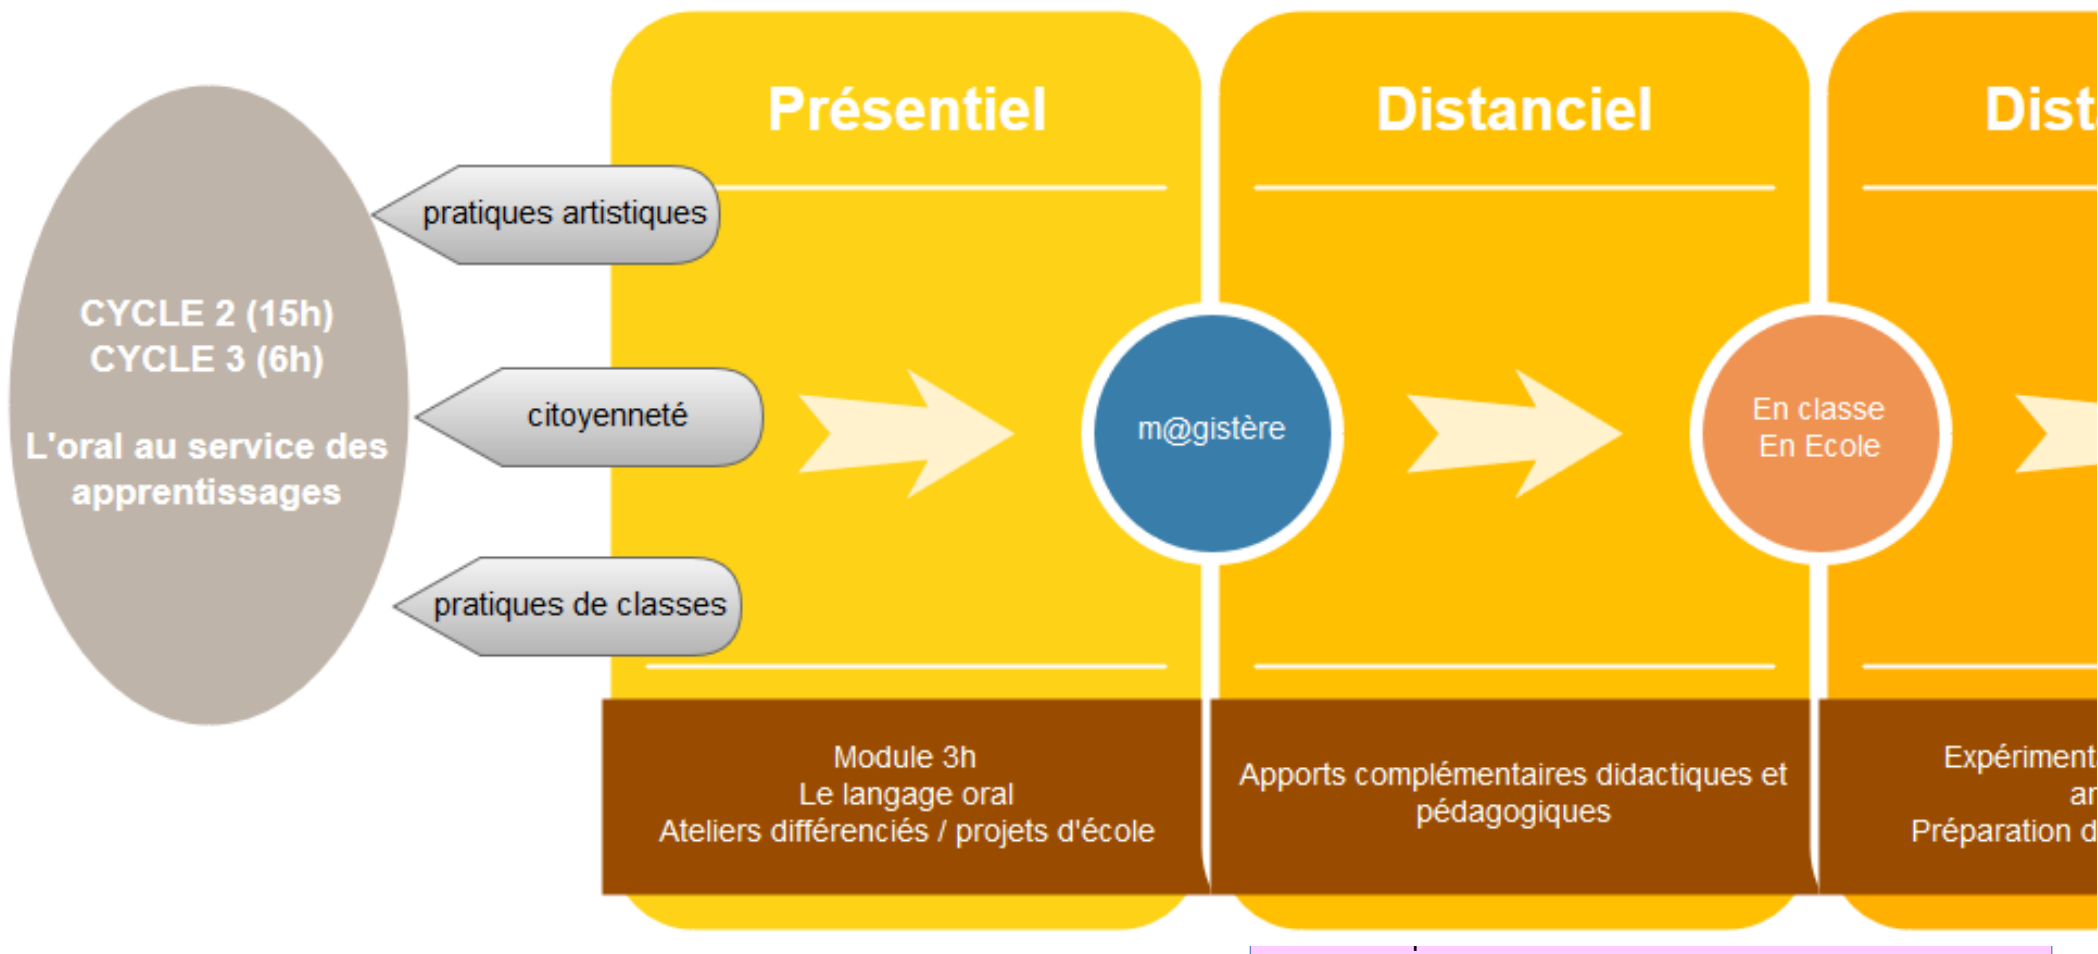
CYCLE 2 (15h)
CYCLE 3 (6h)

L'oral au service des apprentissages

pratiques artistiques

citoyenneté

pratiques de classes

Présentiel

Module 3h
Le langage oral
Ateliers différenciés / projets d'école

m@gistère

Distanciel

Apports complémentaires didactiques et pédagogiques

En classe
En Ecole

Dist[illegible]

Expériment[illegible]
ar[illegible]
Préparation d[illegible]